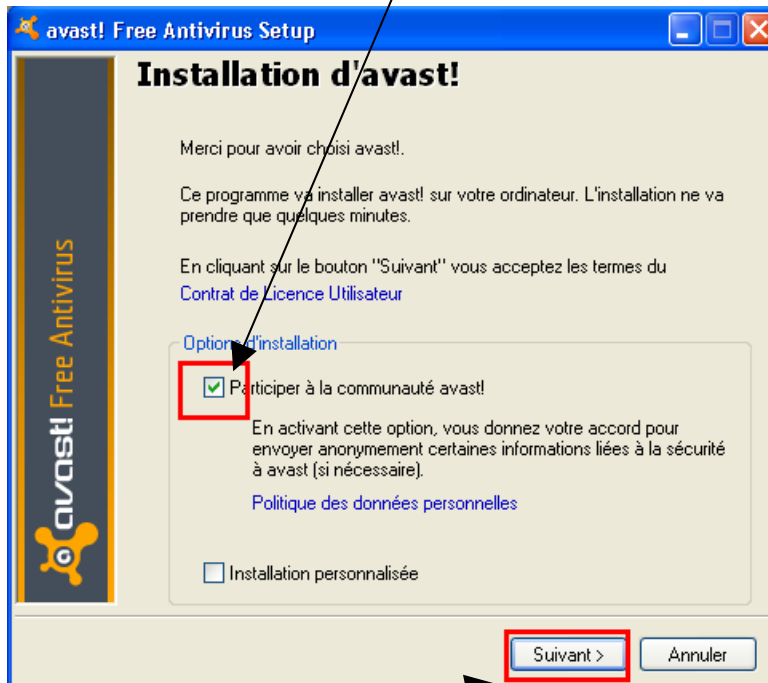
avast! Free Antivirus Setup

avast! Free Antivirus

Installation d'avast!

Merci pour avoir choisi avast!.

Ce programme va installer avast! sur votre ordinateur. L'installation ne va prendre que quelques minutes.

En cliquant sur le bouton "Suivant" vous acceptez les termes du Contrat de Licence Utilisateur

Options d'installation

Participer à la communauté avast!

En activant cette option, vous donnez votre accord pour envoyer anonymement certaines informations liées à la sécurité à avast (si nécessaire).

Politique des données personnelles

Installation personnalisée

Suivant >

Annuler